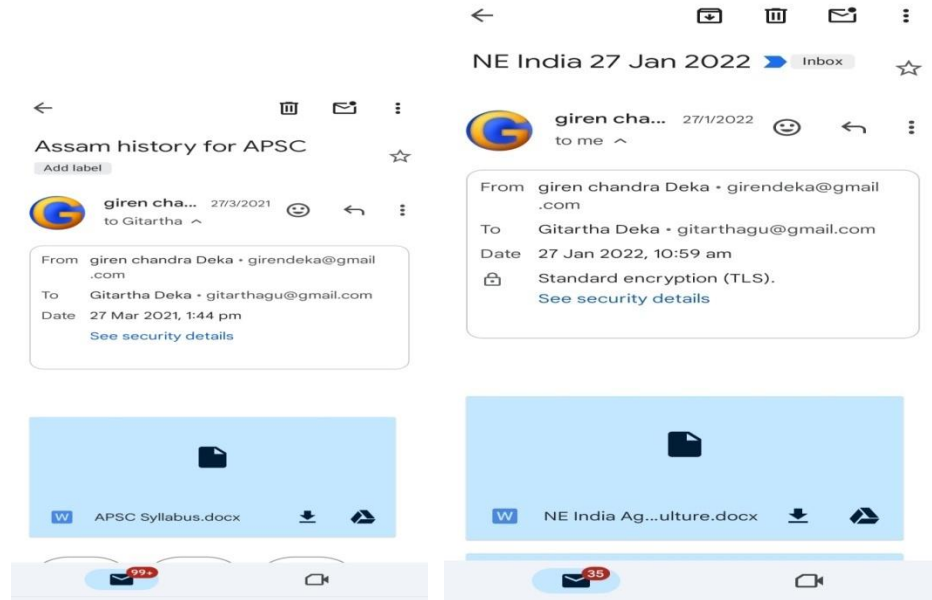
Assam history for APSC

Add label

giren cha... 27/3/2021

to Gitartha

From giren chandra Deka • girendeka@gmail.com

To Gitartha Deka • gitarthagu@gmail.com

Date 27 Mar 2021, 1:44 pm

See security details

W APSC Syllabus.docx

99+

NE India 27 Jan 2022 Inbox

giren cha... 27/1/2022

to me

From giren chandra Deka • girendeka@gmail.com

To Gitartha Deka • gitarthagu@gmail.com

Date 27 Jan 2022, 10:59 am

Standard encryption (TLS).

See security details

W NE India Ag...ulture.docx

35